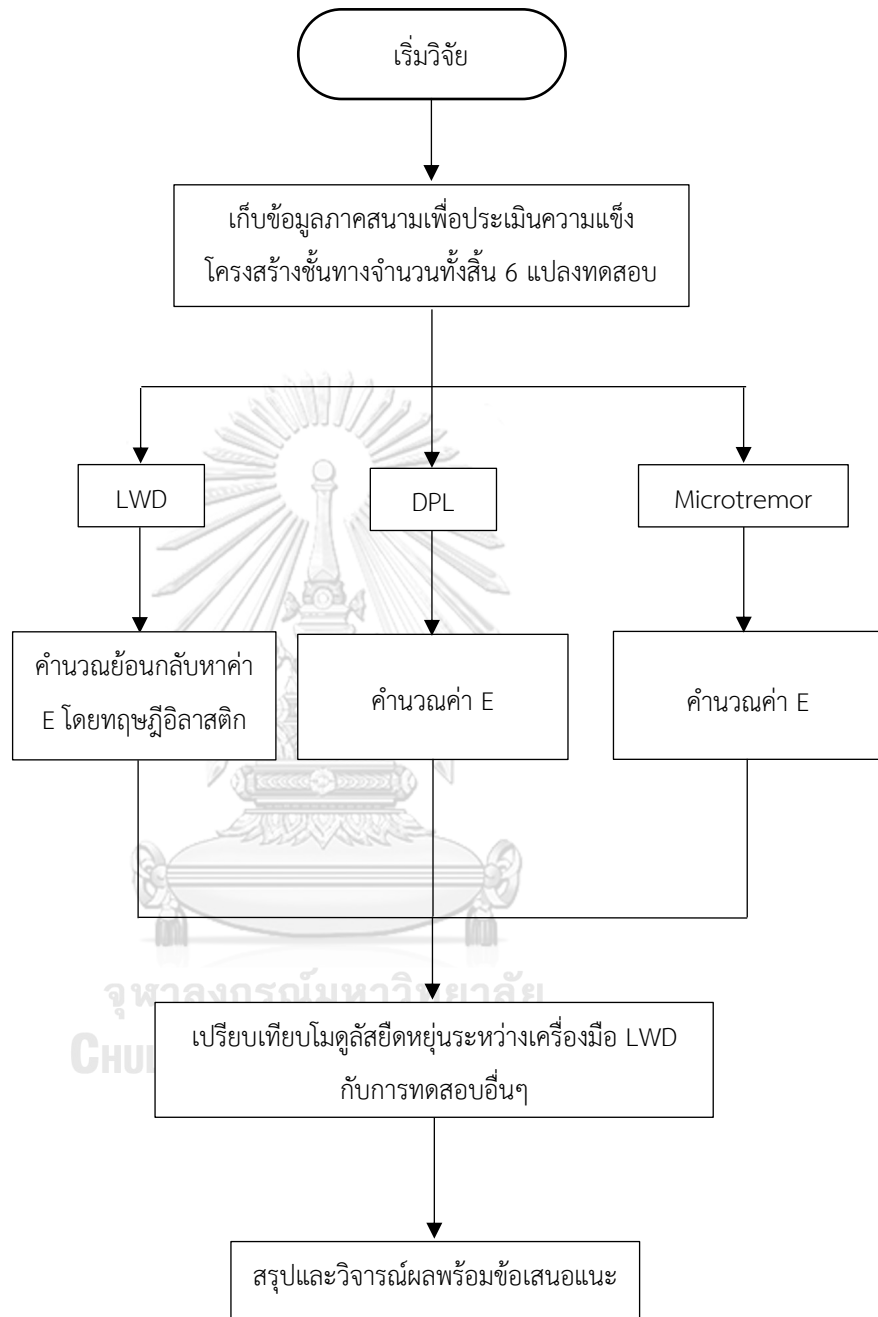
เริ่มวิจัย

เก็บข้อมูลภาคสนามเพื่อประเมินความแข็งโครงสร้างชั้นทางจำนวนทั้งสิ้น 6 แปลงทดสอบ

LWD

DPL

Microtremor

คำนวณย้อนกลับหาค่า E โดยทฤษฎีอิลาสติก

คำนวณค่า E

คำนวณค่า E

จุฬาลงกรณ์มหาวิทยาลัย
CHUL

เปรียบเทียบโมดูลัสยืดหยุ่นระหว่างเครื่องมือ LWD กับการทดสอบอื่นๆ

สรุปและวิจารณ์ผลพร้อมข้อเสนอแนะ